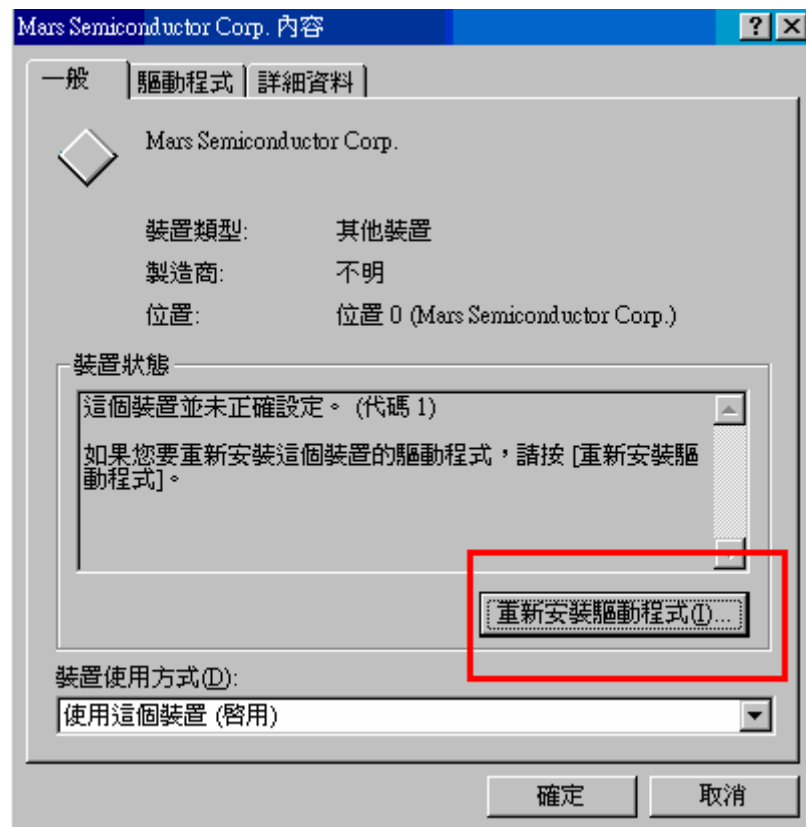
Mars Semiconductor Corp. 內容

?
X

一般
驅動程式
詳細資料

Mars Semiconductor Corp.

裝置類型: 其他裝置

製造商: 不明

位置: 位置 0 (Mars Semiconductor Corp.)

裝置狀態

這個裝置並未正確設定。 (代碼 1)

如果您要重新安裝這個裝置的驅動程式，請按 [重新安裝驅動程式]。

重新安裝驅動程式(I)...

裝置使用方式(D):

使用這個裝置 (啓用)

確定
取消